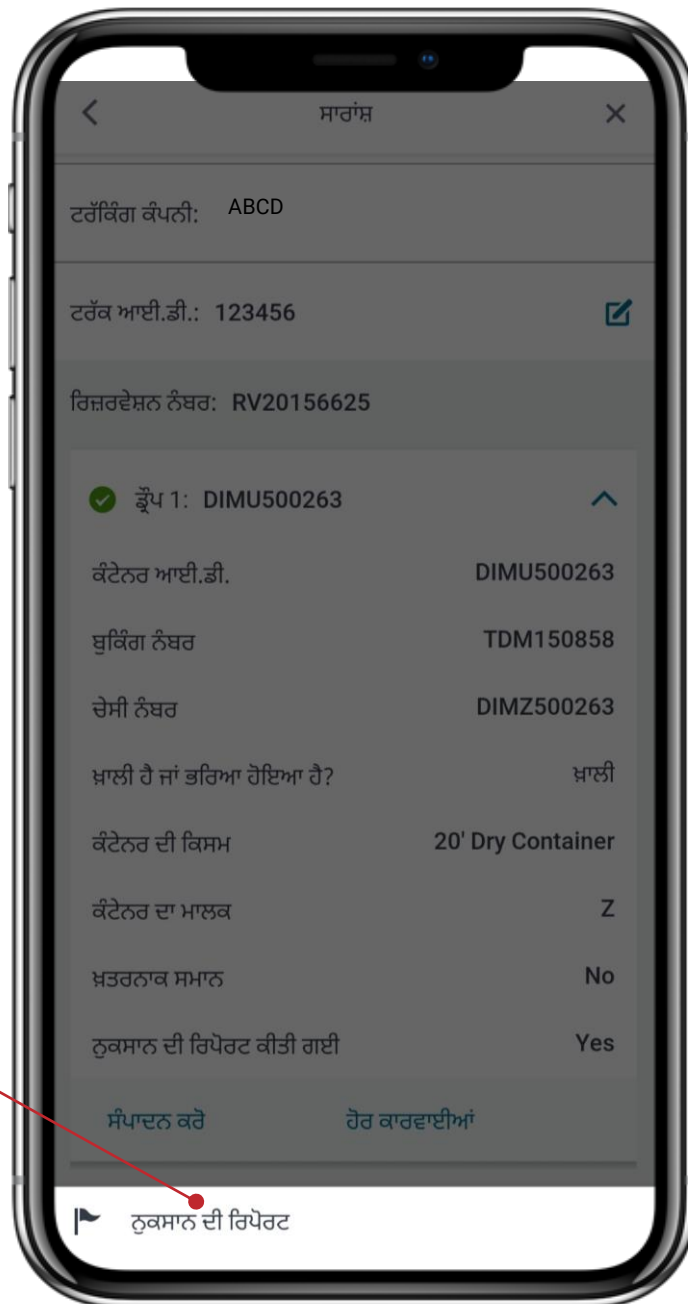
ਸਾਰਾਂਸ਼

ਟਰੱਕਿੰਗ ਕੰਪਨੀ: ABCD

ਟਰੱਕ ਆਈ.ਡੀ.: 123456

ਰਿਜ਼ਰਵੇਸ਼ਨ ਨੰਬਰ: RV20156625

ਡ੍ਰੌਪ 1: DIMU500263

ਕੰਟੇਨਰ ਆਈ.ਡੀ. DIMU500263

ਬੁਕਿੰਗ ਨੰਬਰ TDM150858

ਚੇਸੀ ਨੰਬਰ DIMZ500263

ਖ਼ਾਲੀ ਹੈ ਜਾਂ ਭਰਿਆ ਹੋਇਆ ਹੈ? ਖ਼ਾਲੀ

ਕੰਟੇਨਰ ਦੀ ਕਿਸਮ 20' Dry Container

ਕੰਟੇਨਰ ਦਾ ਮਾਲਕ Z

ਖ਼ਤਰਨਾਕ ਸਮਾਨ No

ਨੁਕਸਾਨ ਦੀ ਰਿਪੋਰਟ ਕੀਤੀ ਗਈ Yes

ਸੰਪਾਦਨ ਕਰੋ ਹੋਰ ਕਾਰਵਾਈਆਂ

ਨੁਕਸਾਨ ਦੀ ਰਿਪੋਰਟ